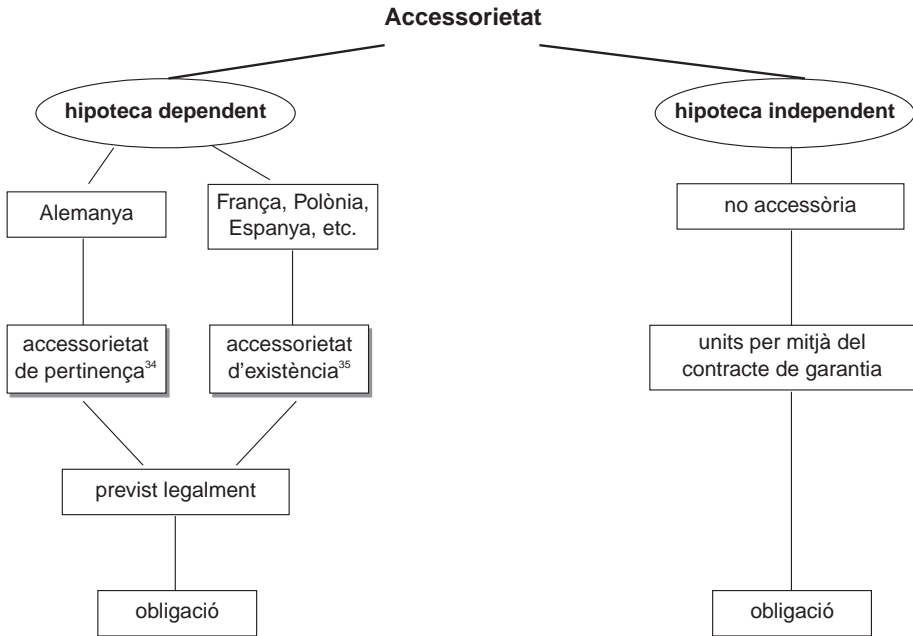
Accessorietat

hipoteca dependent

hipoteca independent

Alemanya

França, Polònia, Espanya, etc.

no accessòria

accessorietat de pertinença$^{34}$

accessorietat d'existència$^{35}$

units per mitjà del contracte de garantia

previst legalment

obligació

obligació